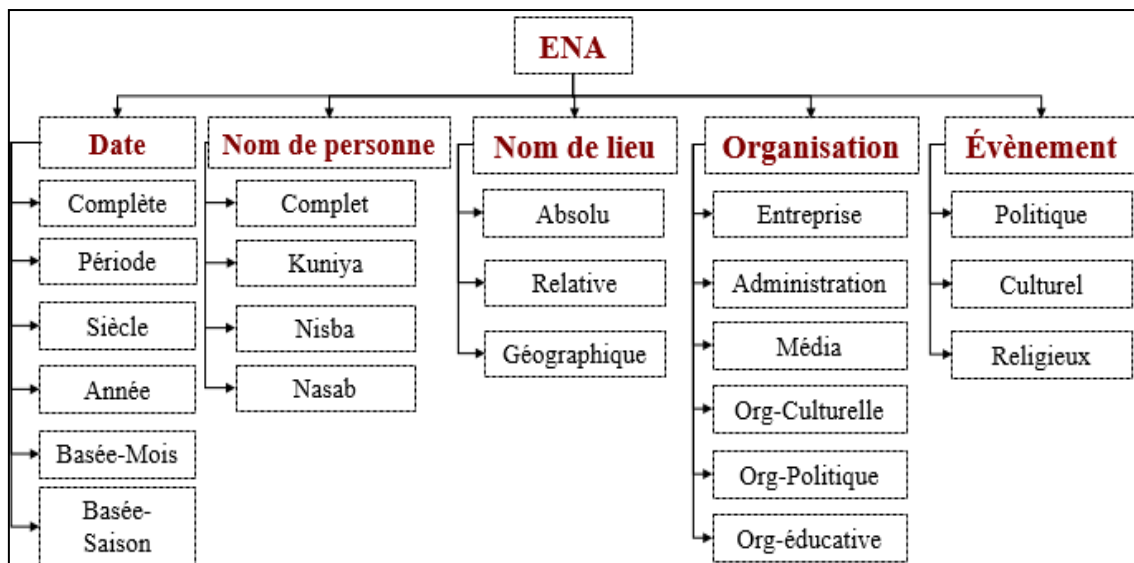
ENA

Date
Complète
Période
Siècle
Année
Basée-Mois
Basée-Saison

Nom de personne
Complet
Kuniya
Nisba
Nasab

Nom de lieu
Absolu
Relative
Géographique

Organisation
Entreprise
Administration
Média
Org-Culturelle
Org-Politique
Org-éducative

Évènement
Politique
Culturel
Religieux